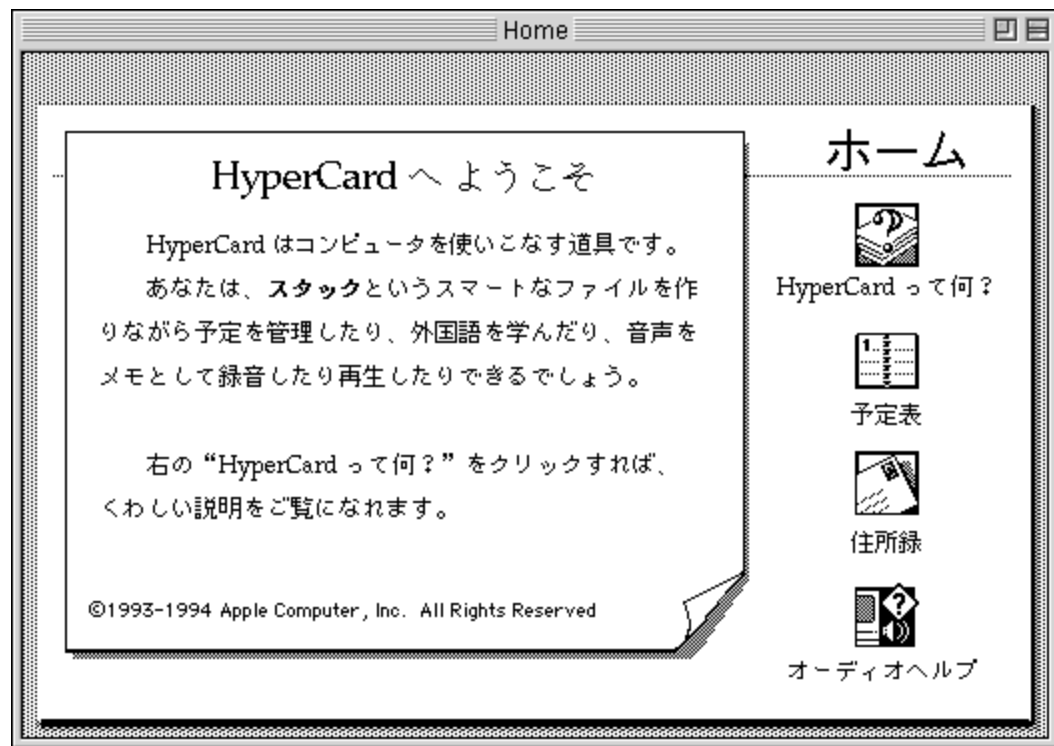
Home

HyperCard へ ようこそ

HyperCard はコンピュータを使いこなす道具です。あなたは、**スタック**というスマートなファイルを作りながら予定を管理したり、外国語を学んだり、音声をメモとして録音したり再生したりできるでしょう。

右の“HyperCard って何？”をクリックすれば、くわしい説明をご覧になれます。

©1993-1994 Apple Computer, Inc. All Rights Reserved

ホーム

HyperCard って何？

予定表

住所録

オーディオヘルプ